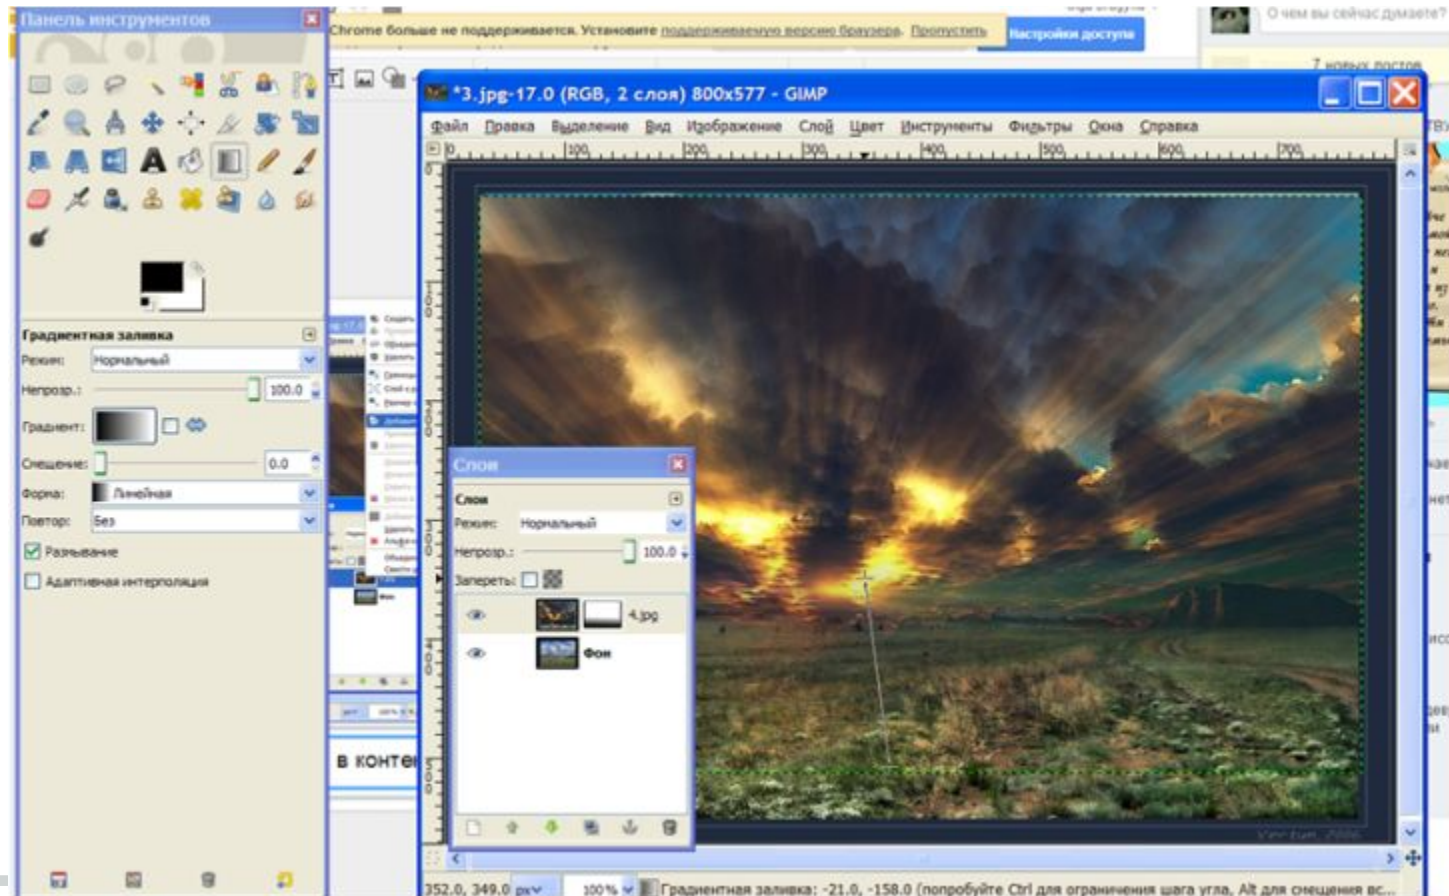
Панель инструментов

Chrome больше не поддерживается. Установите поддерживаемую версию браузера. Пропустить

Настройки доступа

О чем вы сейчас думаете?

7 новых постов

*3.jpg-17.0 (RGB, 2 слоя) 800x577 - GIMP

Файл Правка Выделение Вид Изображение Слой Цвет Инструменты Фильтры Окна Справка

100 200 300 400 500 600 700

Градиентная заливка

Режим: Нормальный

Непрозр.: 100.0

Градиент:

Смещение: 0.0

Форма: Линейная

Повтор: Без

Размывание

Адаптивная интерполяция

Слои

Слои

Режим: Нормальный

Непрозр.: 100.0

Запереть:

4.jpg

Фон

в конте

352.0, 349.0 px 100 % Градиентная заливка: -21.0, -158.0 (попробуйте Ctrl для ограничения шага угла, Alt для смещения вс...